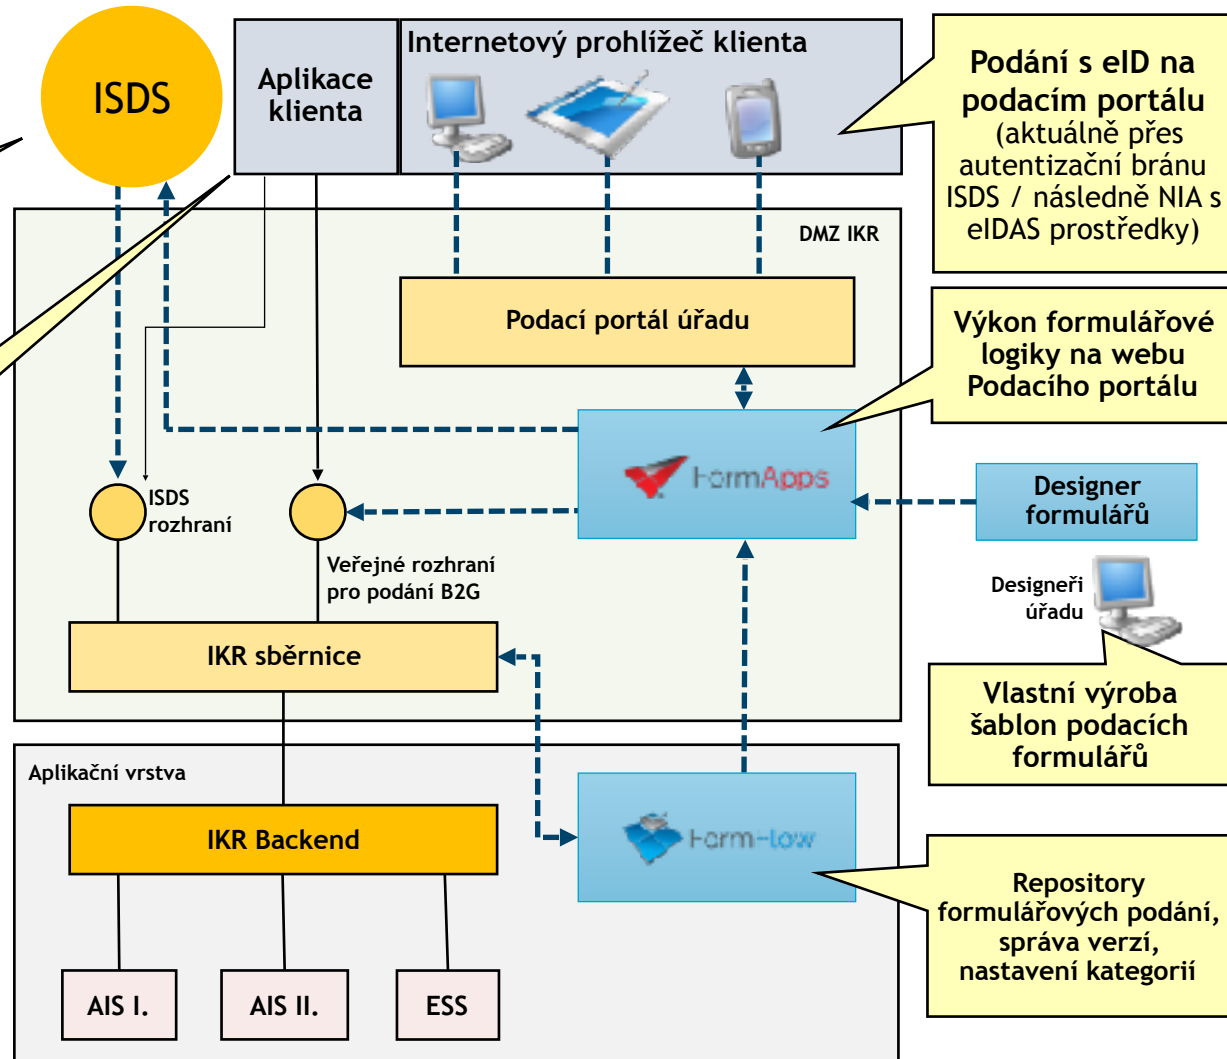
ISDS

Aplikace klienta

Internetový prohlížeč klienta

Podání s eID na podacím portálu (aktuálně přes autentizační bránu ISDS / následně NIA s eIDAS prostředky)

DMZ IKR

Podací portál úřadu

Výkon formulářové logiky na webu Podacího portálu

FormApps

Designer formulářů

Designeři úřadu

ISDS rozhraní

Veřejné rozhraní pro podání B2G

IKR sběrnice

Vlastní výroba šablon podacích formulářů

Aplikační vrstva

IKR Backend

FormFlow

Repository formulářových podání, správa verzí, nastavení kategorií

AIS I.

AIS II.

ESS